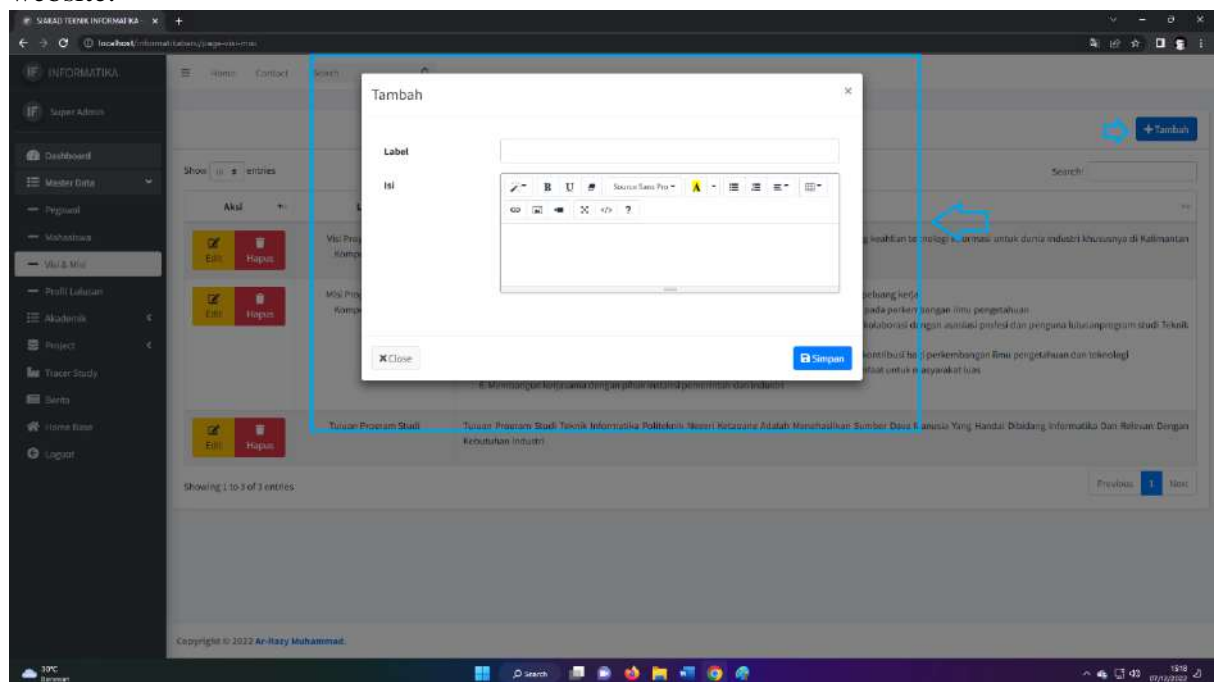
SIAKAD TEKNIK INFORMATIKA ×
localhost/informatikaterpadu/page-visi-misi

INFORMATIKA
Super Admin
Dashboard
Master Data
Pegawai
Mahasiswa
Visi & Misi
Profil Lulusan
Akademik
Project
Tracer Study
Berita
Home Base
Logout

Home Contact Search

+Tambah

Show 10 entries
Search:

Aksi
Edit Hapus
Visi Prog Komp
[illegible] keahlian teknologi informasi untuk dunia industri khususnya di Kalimantan

Edit Hapus
Misi Prog Komp
peluang kerja
pada perkembangan ilmu pengetahuan
kolaborasi dengan asosiasi profesi dan pengguna lulusan program studi Teknik
kontribusi bagi perkembangan ilmu pengetahuan dan teknologi
faat untuk masyarakat luas
6. Meningkatkan kerjasama dengan pihak instansi pemerintah dan industri

Edit Hapus
Tujuan Program Studi
Tujuan Program Studi Teknik Informatika Politeknik Negeri Ketapang Adalah Menghasilkan Sumber Daya Manusia Yang Handal Dibidang Informatika Dan Relevan Dengan Kebutuhan Industri

Showing 1 to 3 of 3 entries
Previous 1 Next

Tambah
×
Label
Isi
B U Source Sans Pro A
?
Close
Simpan

Copyright © 2022 Ar-Razy Muhammad.

30°C
Berawan
Search
15:18
07/12/2022